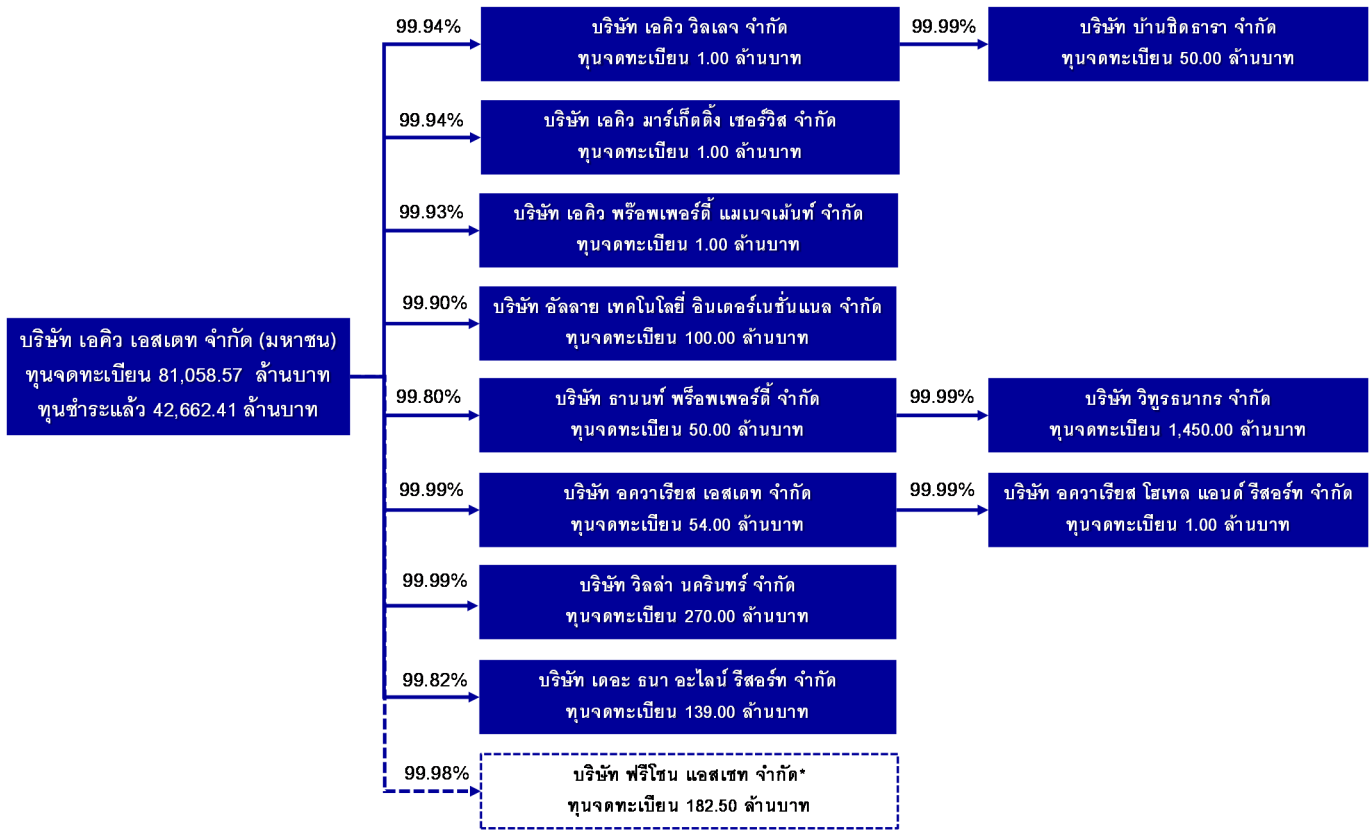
บริษัท เอคิว เอสเตท จำกัด (มหาชน)
ทุนจดทะเบียน 81,058.57 ล้านบาท
ทุนชำระแล้ว 42,662.41 ล้านบาท

99.94%
บริษัท เอคิว วิลเลจ จำกัด
ทุนจดทะเบียน 1.00 ล้านบาท

99.99%
บริษัท บ้านชิดธารา จำกัด
ทุนจดทะเบียน 50.00 ล้านบาท

99.94%
บริษัท เอคิว มาร์เก็ตติ้ง เซอร์วิส จำกัด
ทุนจดทะเบียน 1.00 ล้านบาท

99.93%
บริษัท เอคิว พร๊อพเพอร์ตี้ แมเนจเม้นท์ จำกัด
ทุนจดทะเบียน 1.00 ล้านบาท

99.90%
บริษัท อัลลาย เทคโนโลยี่ อินเตอร์เนชั่นแนล จำกัด
ทุนจดทะเบียน 100.00 ล้านบาท

99.80%
บริษัท ธานนท์ พร็อพเพอร์ตี้ จำกัด
ทุนจดทะเบียน 50.00 ล้านบาท

99.99%
บริษัท วิฑูรธนากร จำกัด
ทุนจดทะเบียน 1,450.00 ล้านบาท

99.99%
บริษัท อควาเรียส เอสเตท จำกัด
ทุนจดทะเบียน 54.00 ล้านบาท

99.99%
บริษัท อควาเรียส โฮเทล แอนด์ รีสอร์ท จำกัด
ทุนจดทะเบียน 1.00 ล้านบาท

99.99%
บริษัท วิลล่า นครินทร์ จำกัด
ทุนจดทะเบียน 270.00 ล้านบาท

99.82%
บริษัท เดอะ ธนา อะไลน์ รีสอร์ท จำกัด
ทุนจดทะเบียน 139.00 ล้านบาท

99.98%
บริษัท ฟรีโซน แอสเซท จำกัด*
ทุนจดทะเบียน 182.50 ล้านบาท